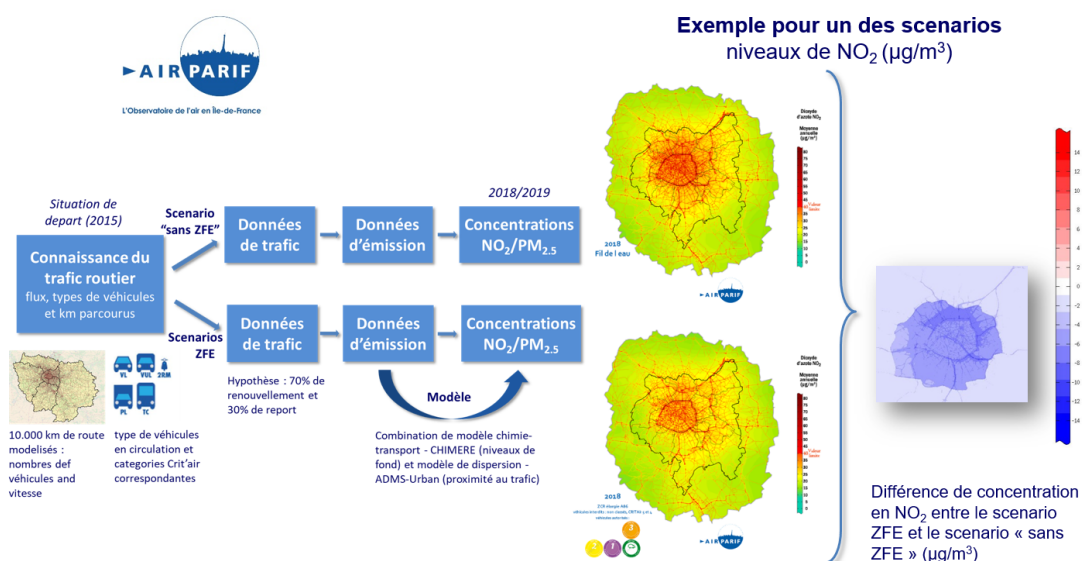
AIRPARIF
L'Observatoire de l'air en Île-de-France

Exemple pour un des scenarios
niveaux de $NO_2$ (µg/m$^3$)

Situation de depart (2015)

Connaissance du trafic routier
flux, types de véhicules et km parcourus

Scenario "sans ZFE"

Scenarios ZFE

Données de trafic

Données d'émission

2018/2019

Concentrations $NO_2/PM_{2.5}$

Données de trafic

Données d'émission

Concentrations $NO_2/PM_{2.5}$

Modèle

Hypothèse : 70% de renouvellement et 30% de report

Combination de modèle chimie-transport - CHIMERE (niveaux de fond) et modèle de dispersion - ADMS-Urban (proximité au trafic)

VL VUL 2RM
PL TC

10.000 km de route modelisés : nombres def véhicules and vitesse

type de véhicules en circulation et categories Crit'air correspondantes

Dioxyde d'azote $NO_2$
Moyenne annuelle (µg/m$^3$)

2018
Fil de l eau

AIRPARIF

Dioxyde d'azote $NO_2$
Moyenne annuelle (µg/m$^3$)

2018

AIRPARIF

14
12
10
8
6
4
2
0
-2
-4
-6
-8
-10
-12
-14

Différence de concentration en $NO_2$ entre le scenario ZFE et le scenario « sans ZFE » (µg/m$^3$)